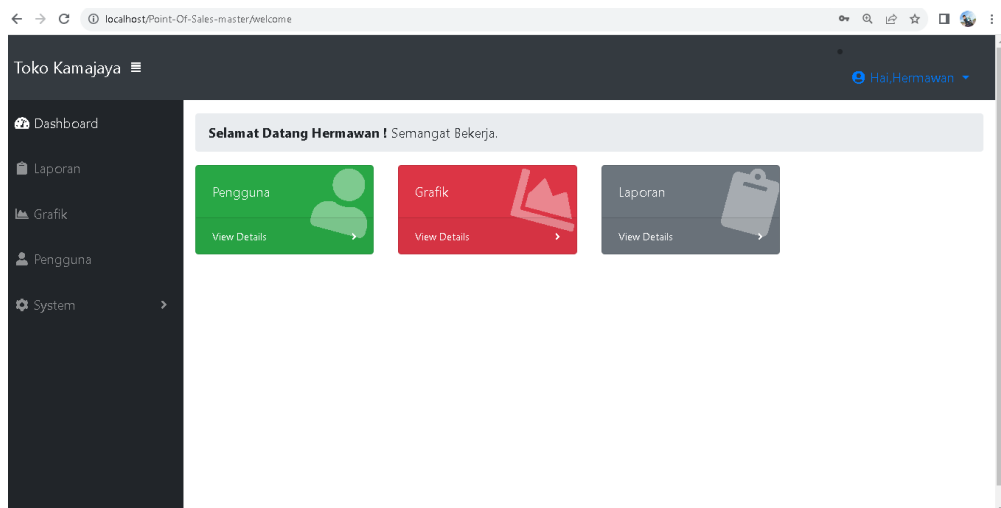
localhost/Point-Of-Sales-master/welcome

Toko Kamajaya ≡

Hai,Hermawan

Dashboard

Laporan

Grafik

Pengguna

System

**Selamat Datang Hermawan !** Semangat Bekerja.

Pengguna

View Details

Grafik

View Details

Laporan

View Details